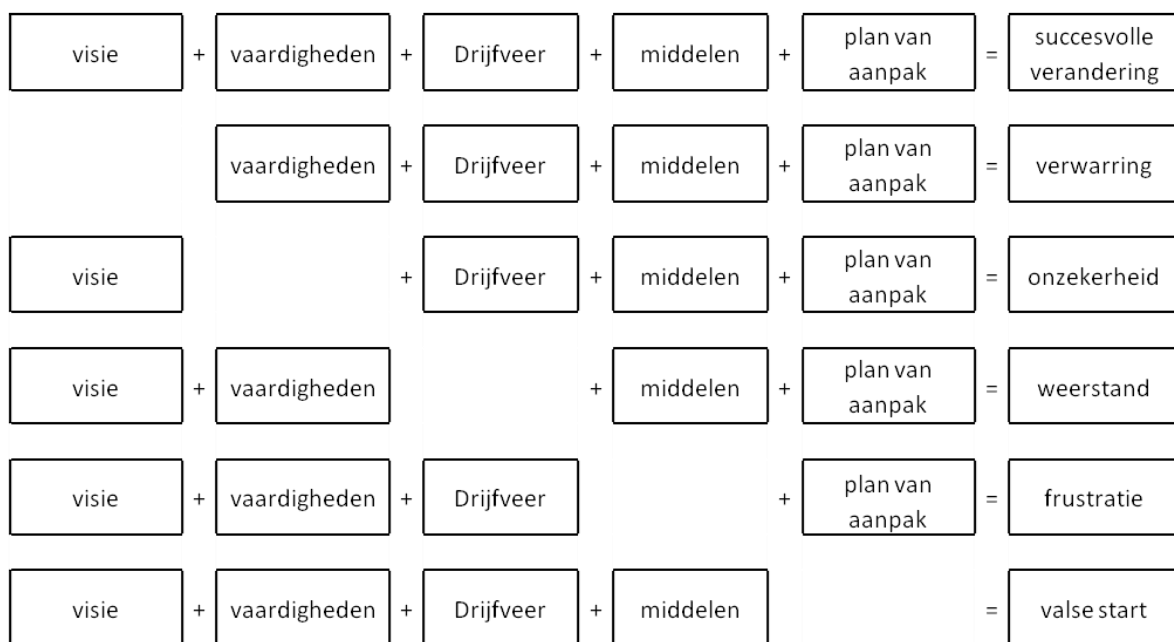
| | | | | | | | | | | |
|---|---|---|---|---|---|---|---|---|---|---|
| visie | + | vaardigheden | + | Drijfveer | + | middelen | + | plan van aanpak | = | succesvolle verandering |
| | | vaardigheden | + | Drijfveer | + | middelen | + | plan van aanpak | = | verwarring |
| visie | | | + | Drijfveer | + | middelen | + | plan van aanpak | = | onzekerheid |
| visie | + | vaardigheden | | | + | middelen | + | plan van aanpak | = | weerstand |
| visie | + | vaardigheden | + | Drijfveer | | | + | plan van aanpak | = | frustratie |
| visie | + | vaardigheden | + | Drijfveer | + | middelen | | | = | valse start |